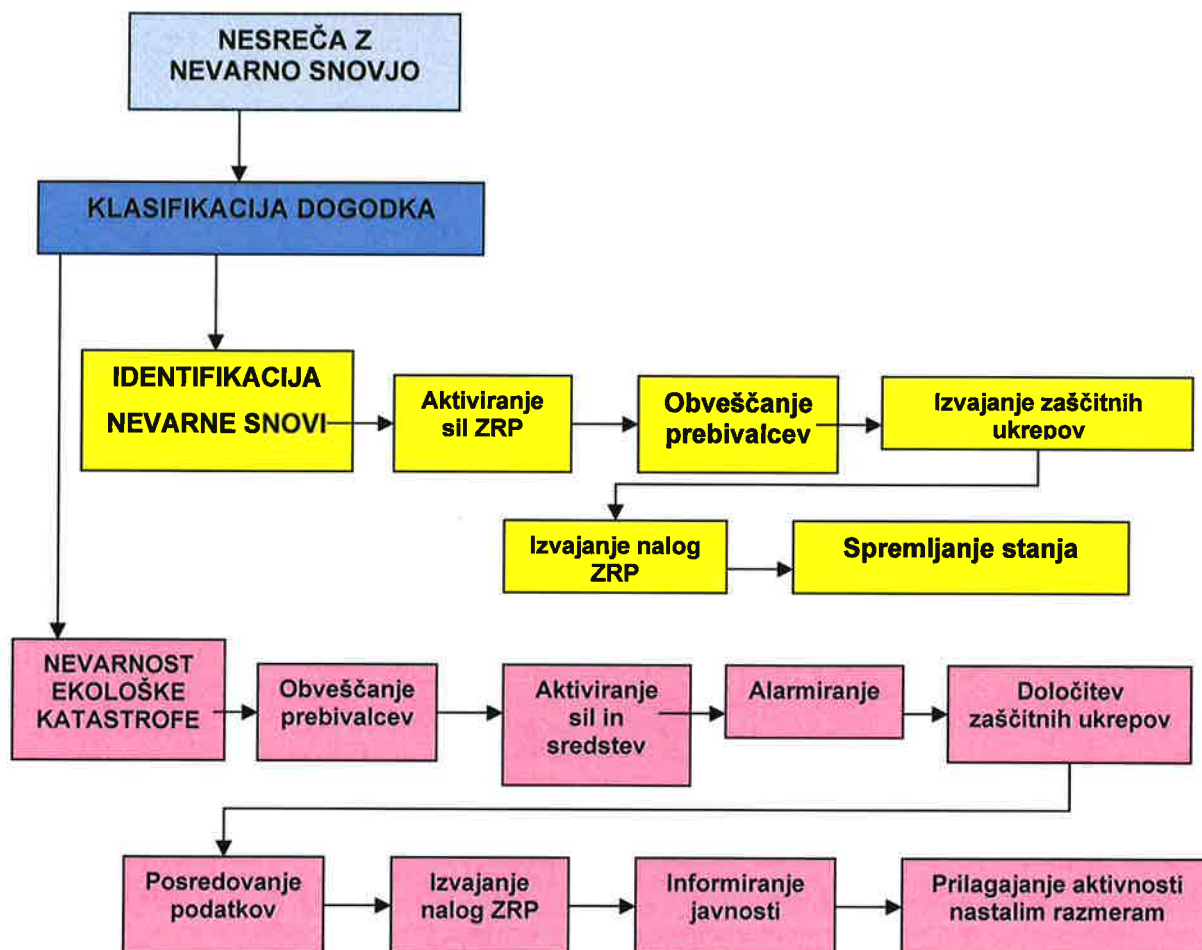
NESREČA Z NEVARNO SNOVJO

KLASIFIKACIJA DOGODKA

IDENTIFIKACIJA NEVARNE SNOVI

Aktiviranje sil ZRP

Obveščanje prebivalcev

Izvajanje zaščitnih ukrepov

Izvajanje nalog ZRP

Spremljanje stanja

NEVARNOST EKOLOŠKE KATASTROFE

Obveščanje prebivalcev

Aktiviranje sil in sredstev

Alarmiranje

Določitev zaščitnih ukrepov

Posredovanje podatkov

Izvajanje nalog ZRP

Informiranje javnosti

Prilagajanje aktivnosti nastalim razmeram